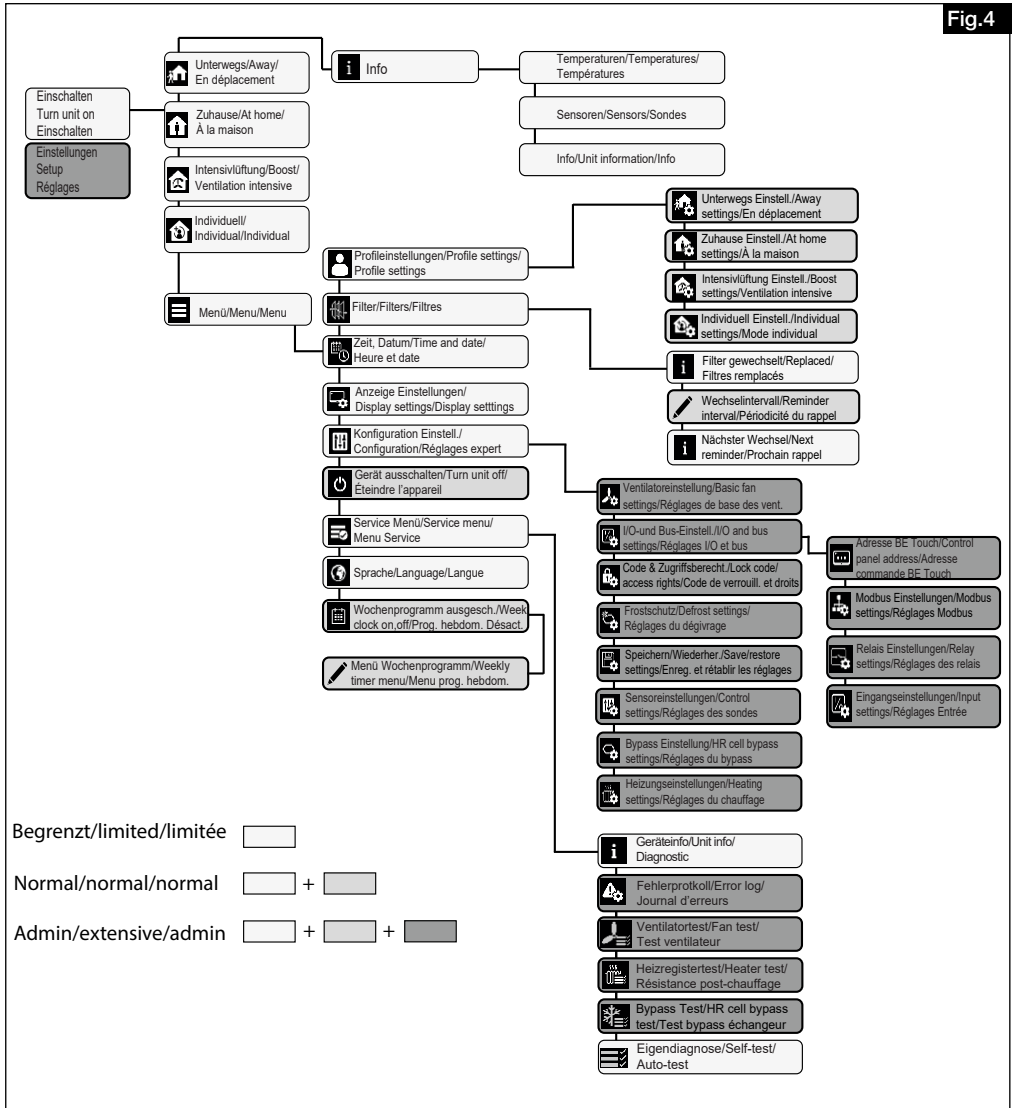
Fig.4

Einschalten
Turn unit on
Einschalten

Einstellungen
Setup
Réglages

Unterwegs/Away/
En déplacement

Zuhause/At home/
À la maison

Intensivlüftung/Boost/
Ventilation intensive

Individuell/
Individual/Individual

Menü/Menu/Menu

Info

Temperaturen/Temperatures/
Températures

Sensoren/Sensors/Sondes

Info/Unit information/Info

Profileinstellungen/Profile settings/
Profile settings

Filter/Filters/Filtres

Zeit, Datum/Time and date/
Heure et date

Anzeige Einstellungen/
Display settings/Display setttings

Konfiguration Einstell./
Configuration/Réglages expert

Gerät ausschalten/Turn unit off/
Éteindre l'appareil

Service Menü/Service menu/
Menu Service

Sprache/Language/Langue

Wochenprogramm ausgesch./Week
clock on,off/Prog. hebdom. Désact.

Menü Wochenprogramm/Weekly
timer menu/Menu prog. hebdom.

Unterwegs Einstell./Away
settings/En déplacement

Zuhause Einstell./At home
settings/À la maison

Intensivlüftung Einstell./Boost
settings/Ventilation intensive

Individuell Einstell./Individual
settings/Mode individual

Filter gewechselt/Replaced/
Filtres remplacés

Wechselintervall/Reminder
interval/Périodicité du rappel

Nächster Wechsel/Next
reminder/Prochain rappel

Ventilatoreinstellung/Basic fan
settings/Réglages de base des vent.

I/O-und Bus-Einstell./I/O and bus
settings/Réglages I/O et bus

Code & Zugriffsbercht./Lock code/
access rights/Code de verrouill. et droits

Frostschutz/Defrost settings/
Réglages du dégivrage

Speichern/Wiederher./Save/restore
settings/Enreg. et rétablir les réglages

Sensoreinstellungen/Control
settings/Réglages des sondes

Bypass Einstellung/HR cell bypass
settings/Réglages du bypass

Heizungseinstellungen/Heating
settings/Réglages du chauffage

Adresse BE Touch/Control
panel address/Adresse
commande BE Touch

Modbus Einstellungen/Modbus
settings/Réglages Modbus

Relais Einstellungen/Relay
settings/Réglages des relais

Eingangseinstellungen/Input
settings/Réglages Entrée

Geräteinfo/Unit info/
Diagnostic

Fehlerprotkoll/Error log/
Journal d'erreurs

Ventilatortest/Fan test/
Test ventilateur

Heizregistertest/Heater test/
Résistance post-chauffage

Bypass Test/HR cell bypass
test/Test bypass échangeur

Eigendiagnose/Self-test/
Auto-test

Begrenzt/limited/limitée

Normal/normal/normal +

Admin/extensive/admin + +